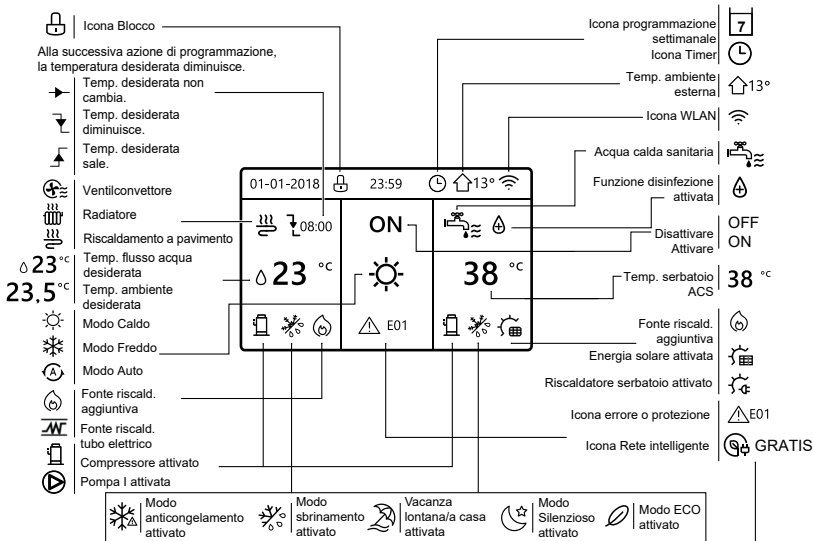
Icona Blocco

Alla successiva azione di programmazione, la temperatura desiderata diminuisce.

Temp. desiderata non cambia.

Temp. desiderata diminuisce.

Temp. desiderata sale.

Ventilconvettore

Radiatore

Riscaldamento a pavimento

23 °C Temp. flusso acqua desiderata

23,5 °C Temp. ambiente desiderata

Modo Caldo

Modo Freddo

Modo Auto

Fonte riscald. aggiuntiva

Fonte riscald. tubo elettrico

Compressore attivato

Pompa I attivata

Icona programmazione settimanale 7

Icona Timer

Temp. ambiente esterna 13°

Icona WLAN

Acqua calda sanitaria

Funzione disinfezione attivata

Disattivare OFF

Attivare ON

Temp. serbatoio ACS 38 °C

Fonte riscald. aggiuntiva

Energia solare attivata

Riscaldatore serbatoio attivato

Icona errore o protezione E01

Icona Rete intelligente GRATIS

01-01-2018 23:59 13°

08:00

ON

23 °C

38 °C

E01

Modo anticongelamento attivato

Modo sbrinamento attivato

Vacanza lontana/a casa attivata

Modo Silenzioso attivato

Modo ECO attivato